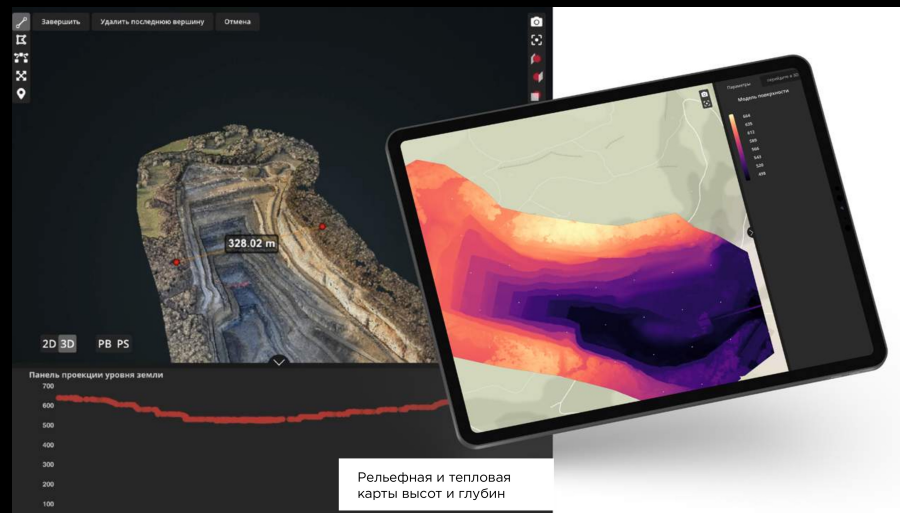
Завершить
Удалить последнюю вершину
Отмена

328.02 m

2D 3D
PB PS

Панель проекции уровня земли
700
600
500
400
300
200
100

Параметры
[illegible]
Модель поверхности
644
630
612
598
584
566
542
520
498

Рельефная и тепловая карты высот и глубин